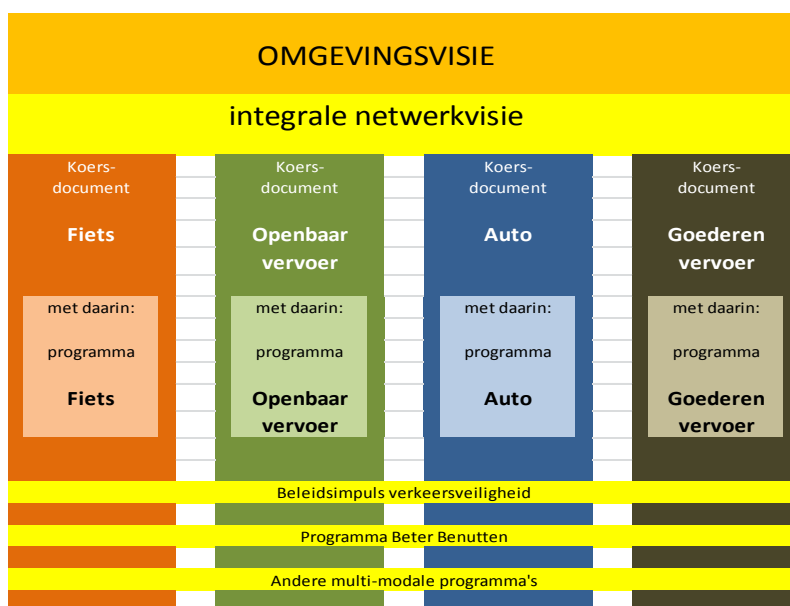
OMGEVINGSVISIE

integrale netwerkvisie

Koersdocument

Fiets

met daarin:

programma

Fiets

Koersdocument

Openbaar vervoer

met daarin:

programma

Openbaar vervoer

Koersdocument

Auto

met daarin:

programma

Auto

Koersdocument

Goederen vervoer

met daarin:

programma

Goederen vervoer

Beleidsimpuls verkeersveiligheid

Programma Beter Benutten

Andere multi-modale programma's